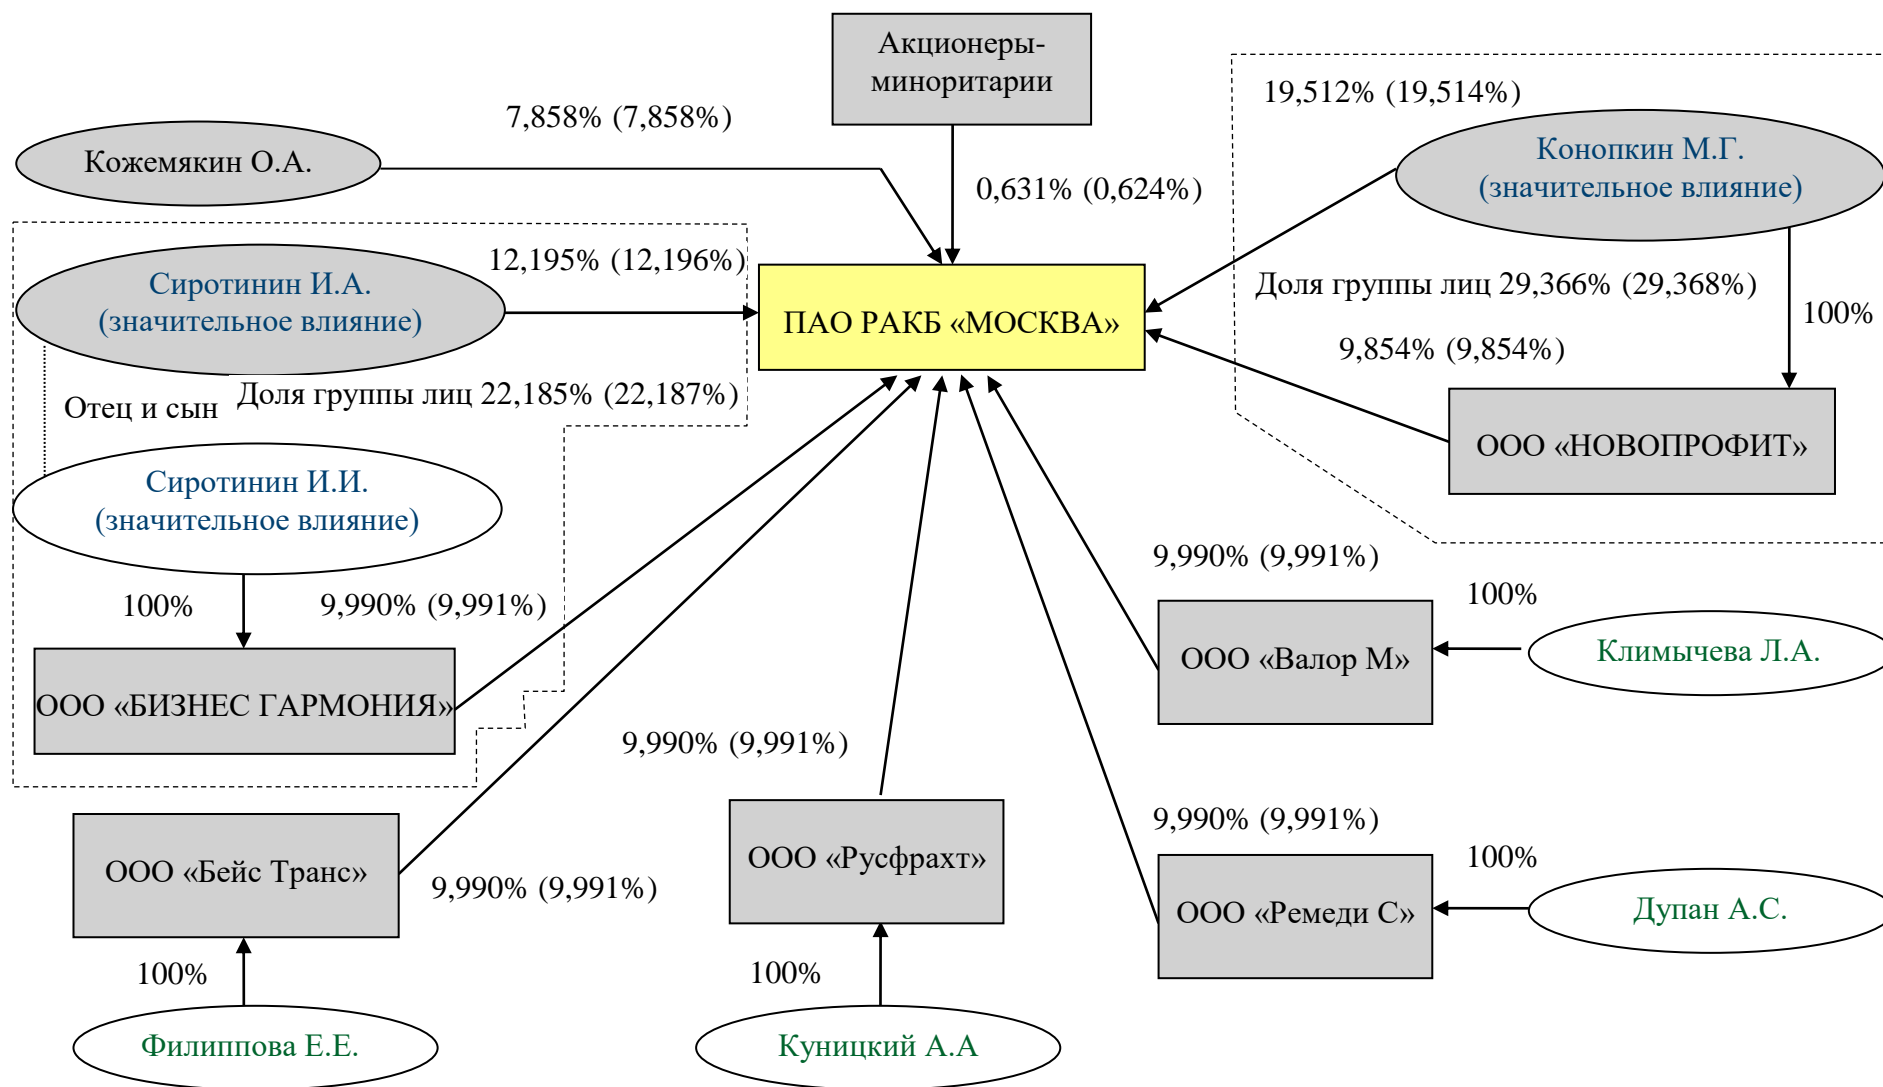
Акционеры-миноритарии

7,858% (7,858%)

Кожемякин О.А.

0,631% (0,624%)

19,512% (19,514%)

Конопкин М.Г. (значительное влияние)

12,195% (12,196%)

Сиротинин И.А. (значительное влияние)

ПАО РАКБ «МОСКВА»

Доля группы лиц 29,366% (29,368%)

100%

9,854% (9,854%)

Отец и сын

Доля группы лиц 22,185% (22,187%)

ООО «НОВОПРОФИТ»

Сиротинин И.И. (значительное влияние)

9,990% (9,991%)

100%

9,990% (9,991%)

100%

Климычева Л.А.

ООО «Валор М»

ООО «БИЗНЕС ГАРМОНИЯ»

9,990% (9,991%)

9,990% (9,991%)

ООО «Бейс Транс»

ООО «Русфрахт»

9,990% (9,991%)

100%

ООО «Ремеди С»

Дупан А.С.

100%

100%

Филиппова Е.Е.

Куницкий А.А